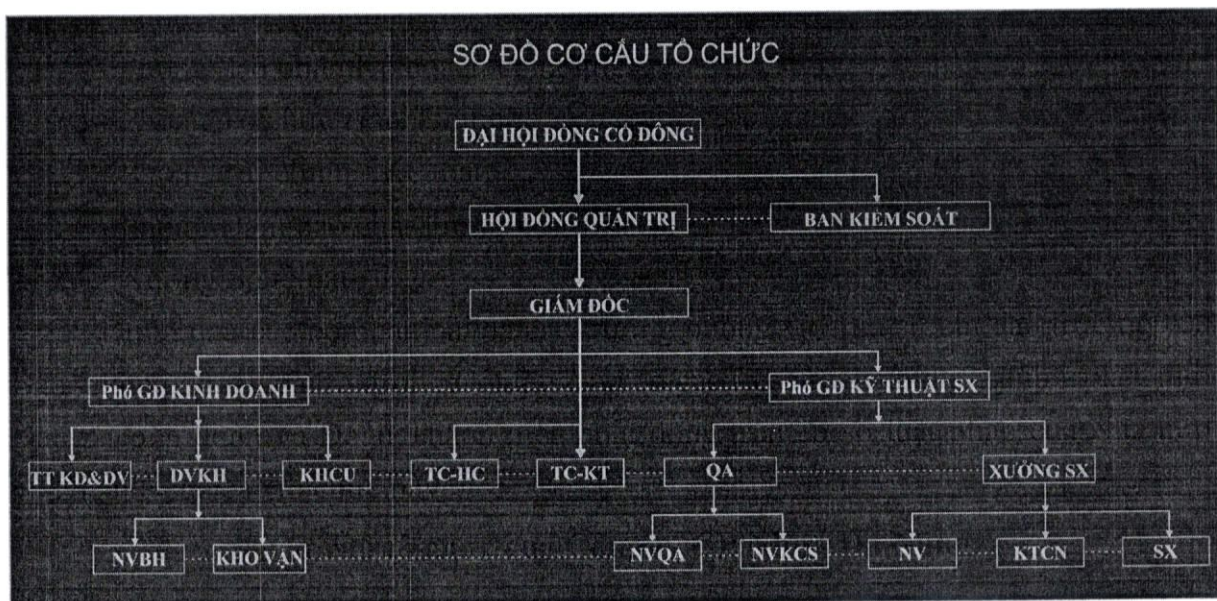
SƠ ĐỒ CƠ CẤU TỔ CHỨC

ĐẠI HỘI ĐỒNG CỔ ĐÔNG

HỘI ĐỒNG QUẢN TRỊ

BAN KIỂM SOÁT

GIÁM ĐỐC

Phó GĐ KINH DOANH

Phó GĐ KỸ THUẬT SX

TT KD&DV

DVKH

KHCU

TC-HC

TC-KT

QA

XƯỞNG SX

NVBH

KHO VẬN

NVQA

NVKCS

NV

KTCN

SX